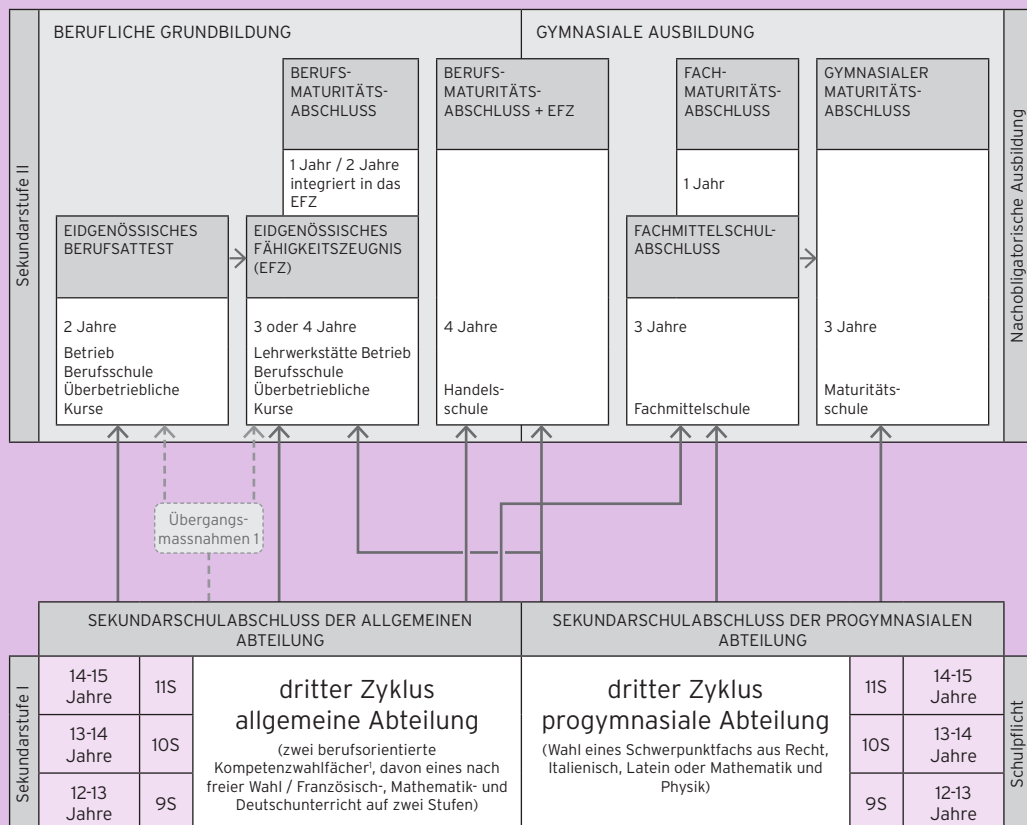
Sekundarstufe II

BERUFLICHE GRUNDBILDUNG

GYMNASIALE AUSBILDUNG

Nachobligatorische Ausbildung

BERUFSMATURITÄTSABSCHLUSS

1 Jahr / 2 Jahre integriert in das EFZ

BERUFSMATURITÄTSABSCHLUSS + EFZ

FACHMATURITÄTSABSCHLUSS

1 Jahr

GYMNASIALER MATURITÄTSABSCHLUSS

EIDGENÖSSISCHES BERUFSATTEST

2 Jahre

Betrieb
Berufsschule
Überbetriebliche Kurse

EIDGENÖSSISCHES FÄHIGKEITSZEUGNIS (EFZ)

3 oder 4 Jahre

Lehrwerkstätte Betrieb
Berufsschule
Überbetriebliche Kurse

4 Jahre

Handelsschule

FACHMITTELSCHULABSCHLUSS

3 Jahre

Fachmittelschule

3 Jahre

Maturitätsschule

Übergangsmassnahmen 1

SEKUNDARSCHULABSCHLUSS DER ALLGEMEINEN ABTEILUNG

SEKUNDARSCHULABSCHLUSS DER PROGYMNASIALEN ABTEILUNG

Sekundarstufe I

| 14-15 Jahre | 11S |
| 13-14 Jahre | 10S |
| 12-13 Jahre | 9S |

dritter Zyklus
allgemeine Abteilung

(zwei berufsorientierte Kompetenzwahlfächer¹, davon eines nach freier Wahl / Französisch-, Mathematik- und Deutschunterricht auf zwei Stufen)

dritter Zyklus
progymnasiale Abteilung

(Wahl eines Schwerpunktfachs aus Recht, Italienisch, Latein oder Mathematik und Physik)

| 11S | 14-15 Jahre |
| 10S | 13-14 Jahre |
| 9S | 12-13 Jahre |

Schulpflicht